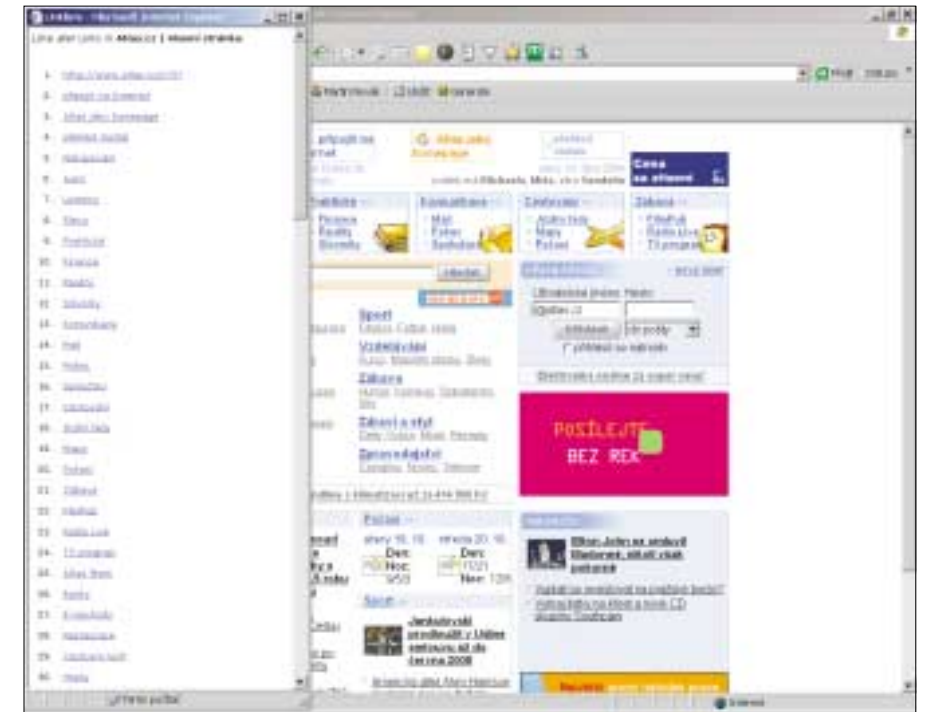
Linka alt+ Linko in **Aktuccz 1 vlasní stránka**

1. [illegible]
2. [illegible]
3. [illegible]
4. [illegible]
5. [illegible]
6. Auto
7. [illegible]
8. Finny
9. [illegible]
10. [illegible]
11. Reality
12. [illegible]
13. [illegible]
14. Mail
15. Fotos
16. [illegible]
17. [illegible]
18. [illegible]
19. Mapy
20. Počasí
21. Zábava
22. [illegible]
23. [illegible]
24. TV program
25. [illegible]
26. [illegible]
27. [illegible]
28. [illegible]
29. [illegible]
30. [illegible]

Hledat

Sport

Vzdělávání

Zábava

Zdraví a styl

Zpravodajství

Počasí

Sport

POŠLEJTE

BEZ REK

Přihlásit

Internet